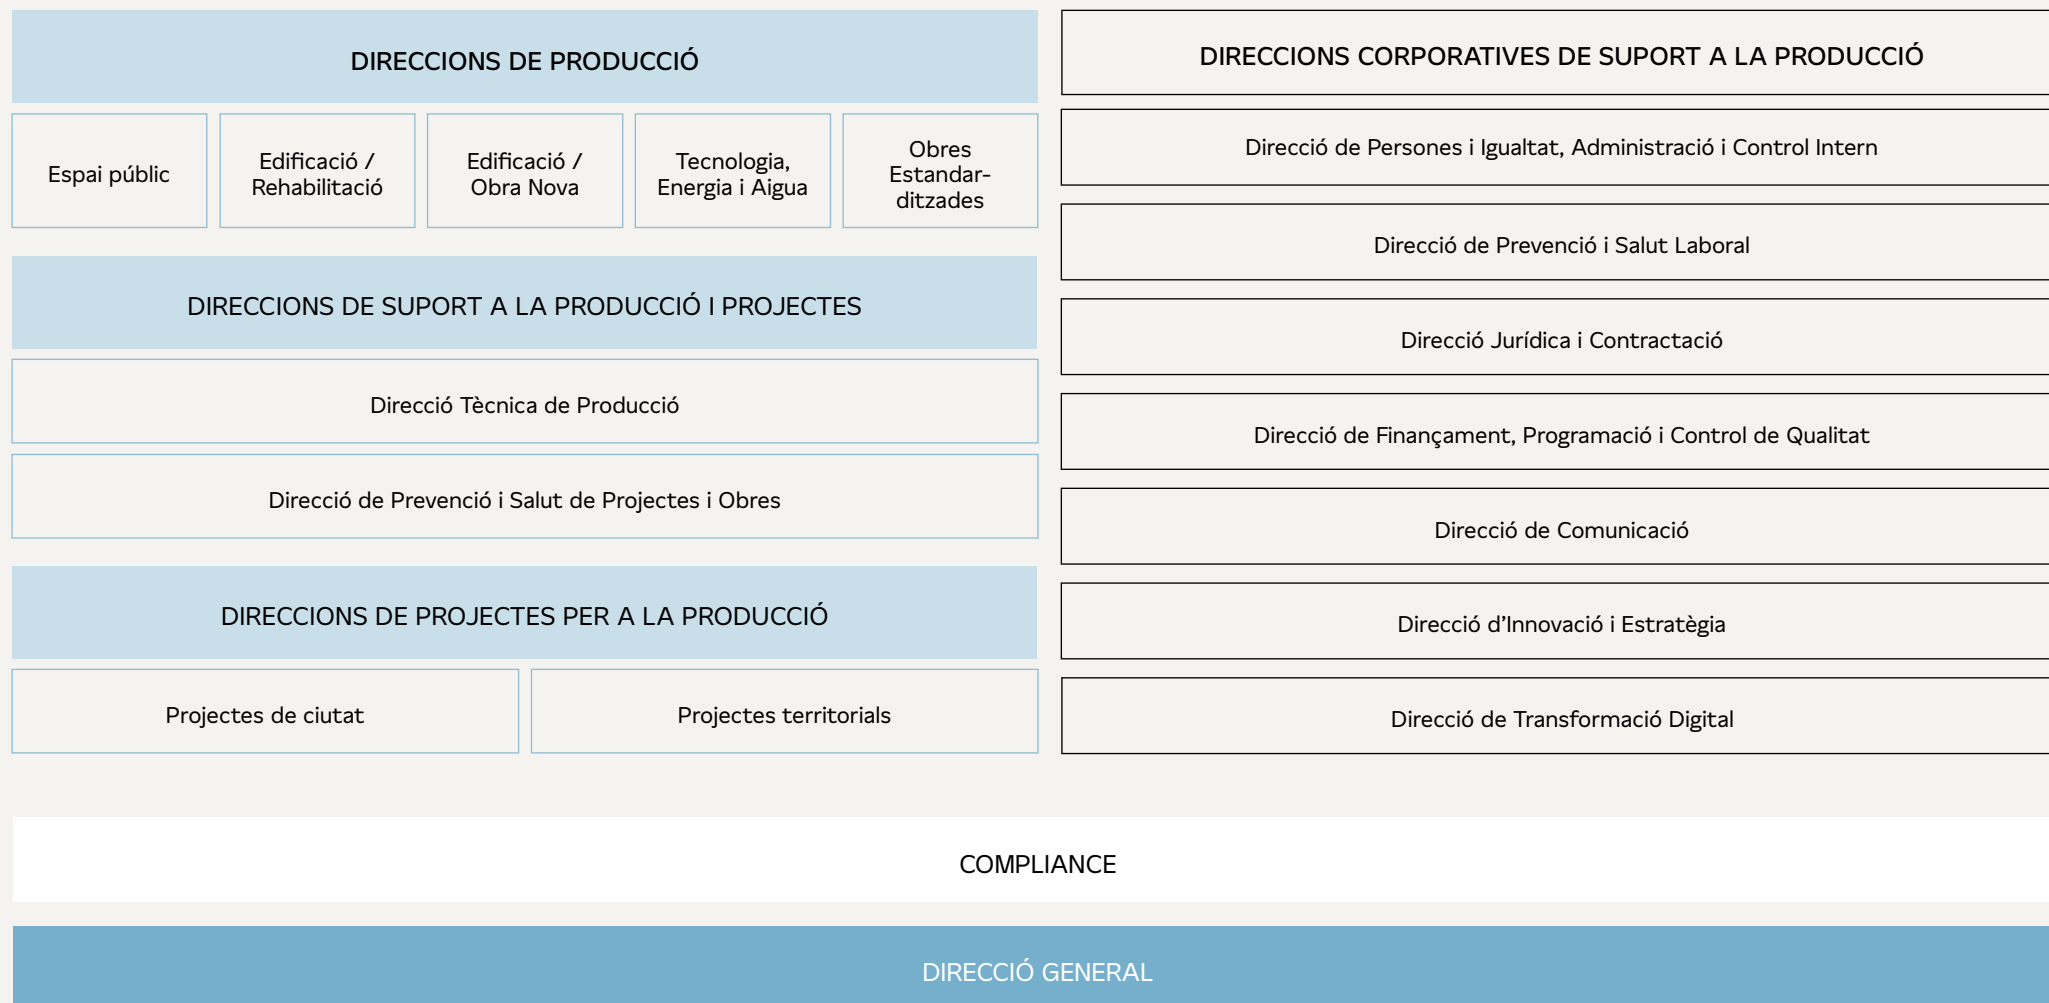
DIRECCIONS DE PRODUCCIÓ

Espai públic

Edificació / Rehabilitació

Edificació / Obra Nova

Tecnologia, Energia i Aigua

Obres Estandarditzades

DIRECCIONS DE SUPORT A LA PRODUCCIÓ I PROJECTES

Direcció Tècnica de Producció

Direcció de Prevenció i Salut de Projectes i Obres

DIRECCIONS DE PROJECTES PER A LA PRODUCCIÓ

Projectes de ciutat

Projectes territorials

DIRECCIONS CORPORATIVES DE SUPORT A LA PRODUCCIÓ

Direcció de Persones i Igualtat, Administració i Control Intern

Direcció de Prevenció i Salut Laboral

Direcció Jurídica i Contractació

Direcció de Finançament, Programació i Control de Qualitat

Direcció de Comunicació

Direcció d'Innovació i Estratègia

Direcció de Transformació Digital

COMPLIANCE

DIRECCIÓ GENERAL